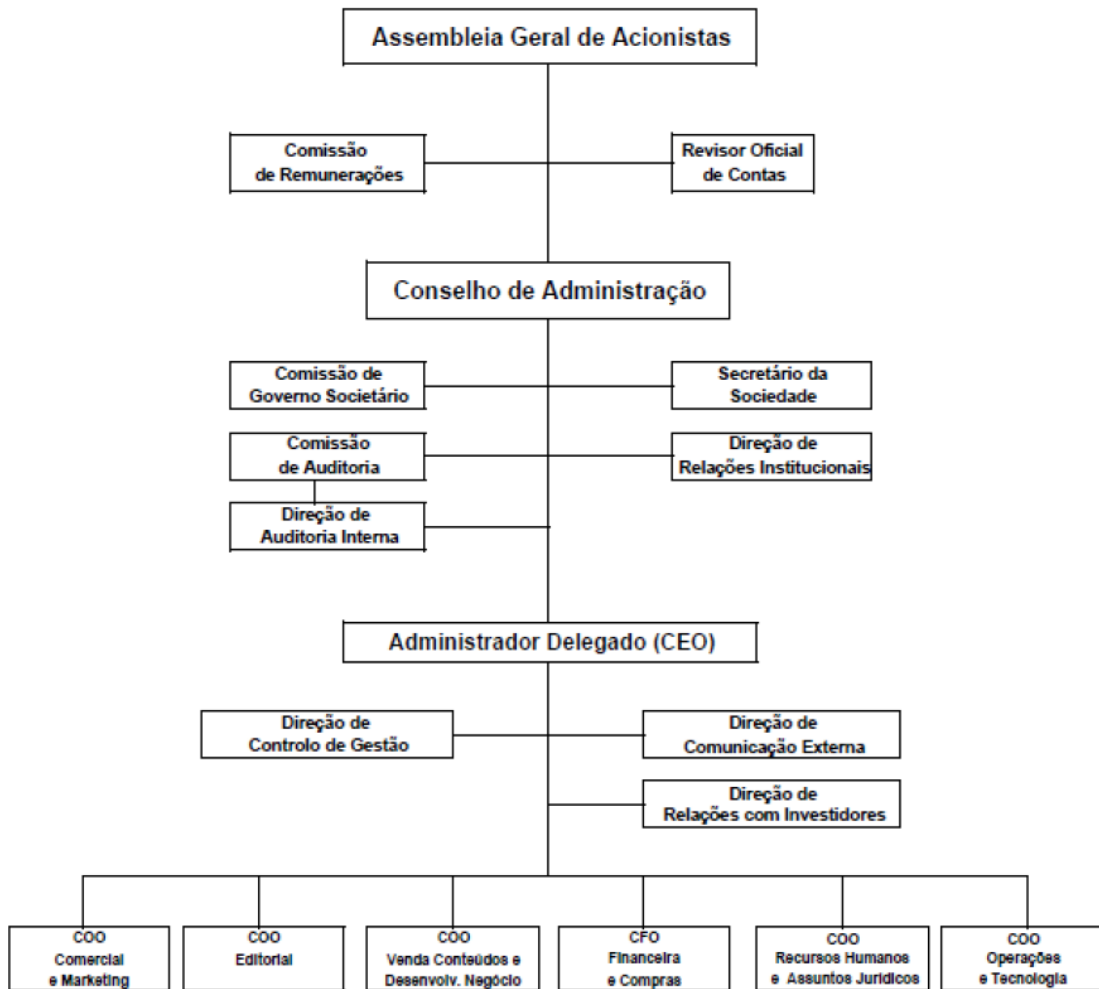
Assembleia Geral de Acionistas

Comissão de Remunerações

Revisor Oficial de Contas

Conselho de Administração

Comissão de Governo Societário

Secretário da Sociedade

Comissão de Auditoria

Direção de Relações Institucionais

Direção de Auditoria Interna

Administrador Delegado (CEO)

Direção de Controlo de Gestão

Direção de Comunicação Externa

Direção de Relações com Investidores

COO Comercial e Marketing

COO Editorial

COO Venda Conteúdos e Desenvolv. Negócio

CFO Financeira e Compras

COO Recursos Humanos e Assuntos Jurídicos

COO Operações e Tecnologia